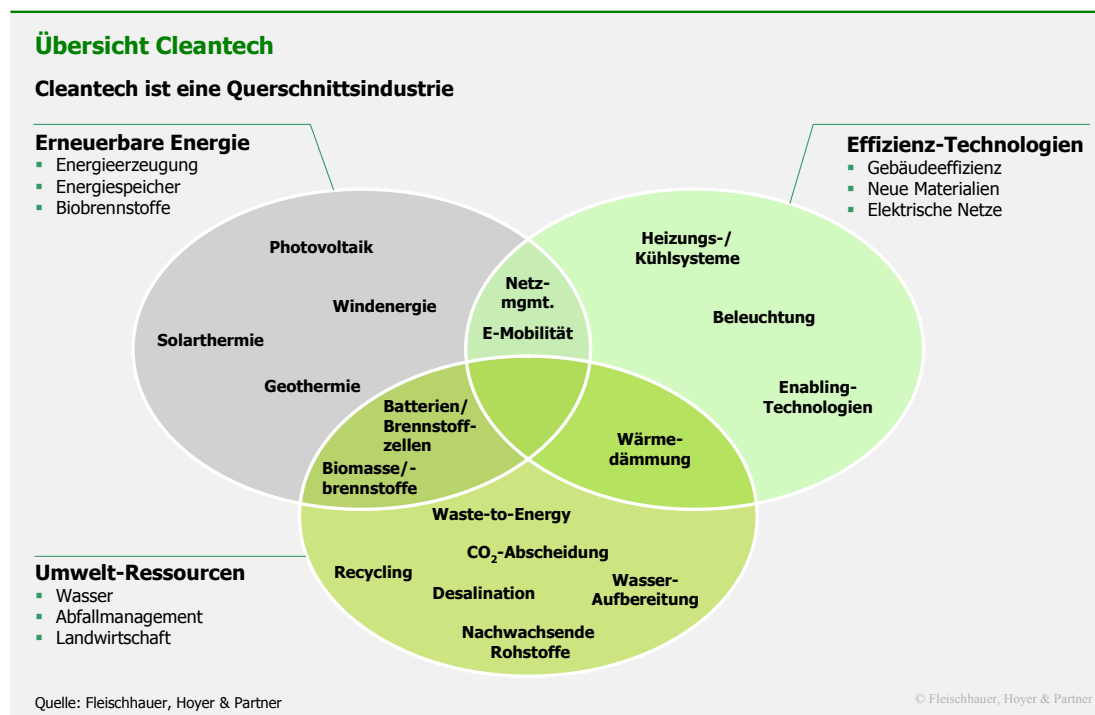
Übersicht Cleantech

Cleantech ist eine Querschnittsindustrie

Erneuerbare Energie
- Energieerzeugung
- Energiespeicher
- Biobrennstoffe

Effizienz-Technologien
- Gebäudeeffizienz
- Neue Materialien
- Elektrische Netze

Photovoltaik

Windenergie

Solarthermie

Geothermie

Netz-mgmt.

E-Mobilität

Heizungs-/ Kühlsysteme

Beleuchtung

Enabling-Technologien

Batterien/ Brennstoffzellen

Biomasse/-brennstoffe

Wärmedämmung

Waste-to-Energy

$CO_2$-Abscheidung

Recycling

Desalination

Wasser-Aufbereitung

Nachwachsende Rohstoffe

Umwelt-Ressourcen
- Wasser
- Abfallmanagement
- Landwirtschaft

Quelle: Fleischhauer, Hoyer & Partner

© Fleischhauer, Hoyer & Partner